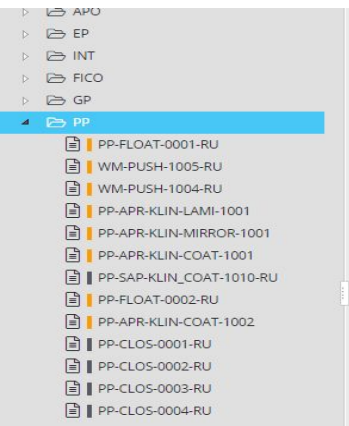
APO
EP
INT
FICO
GP
PP
PP-FLOAT-0001-RU
WM-PUSH-1005-RU
WM-PUSH-1004-RU
PP-APR-KLIN-LAMI-1001
PP-APR-KLIN-MIRROR-1001
PP-APR-KLIN-COAT-1001
PP-SAP-KLIN_COAT-1010-RU
PP-FLOAT-0002-RU
PP-APR-KLIN-COAT-1002
PP-CLOS-0001-RU
PP-CLOS-0002-RU
PP-CLOS-0003-RU
PP-CLOS-0004-RU